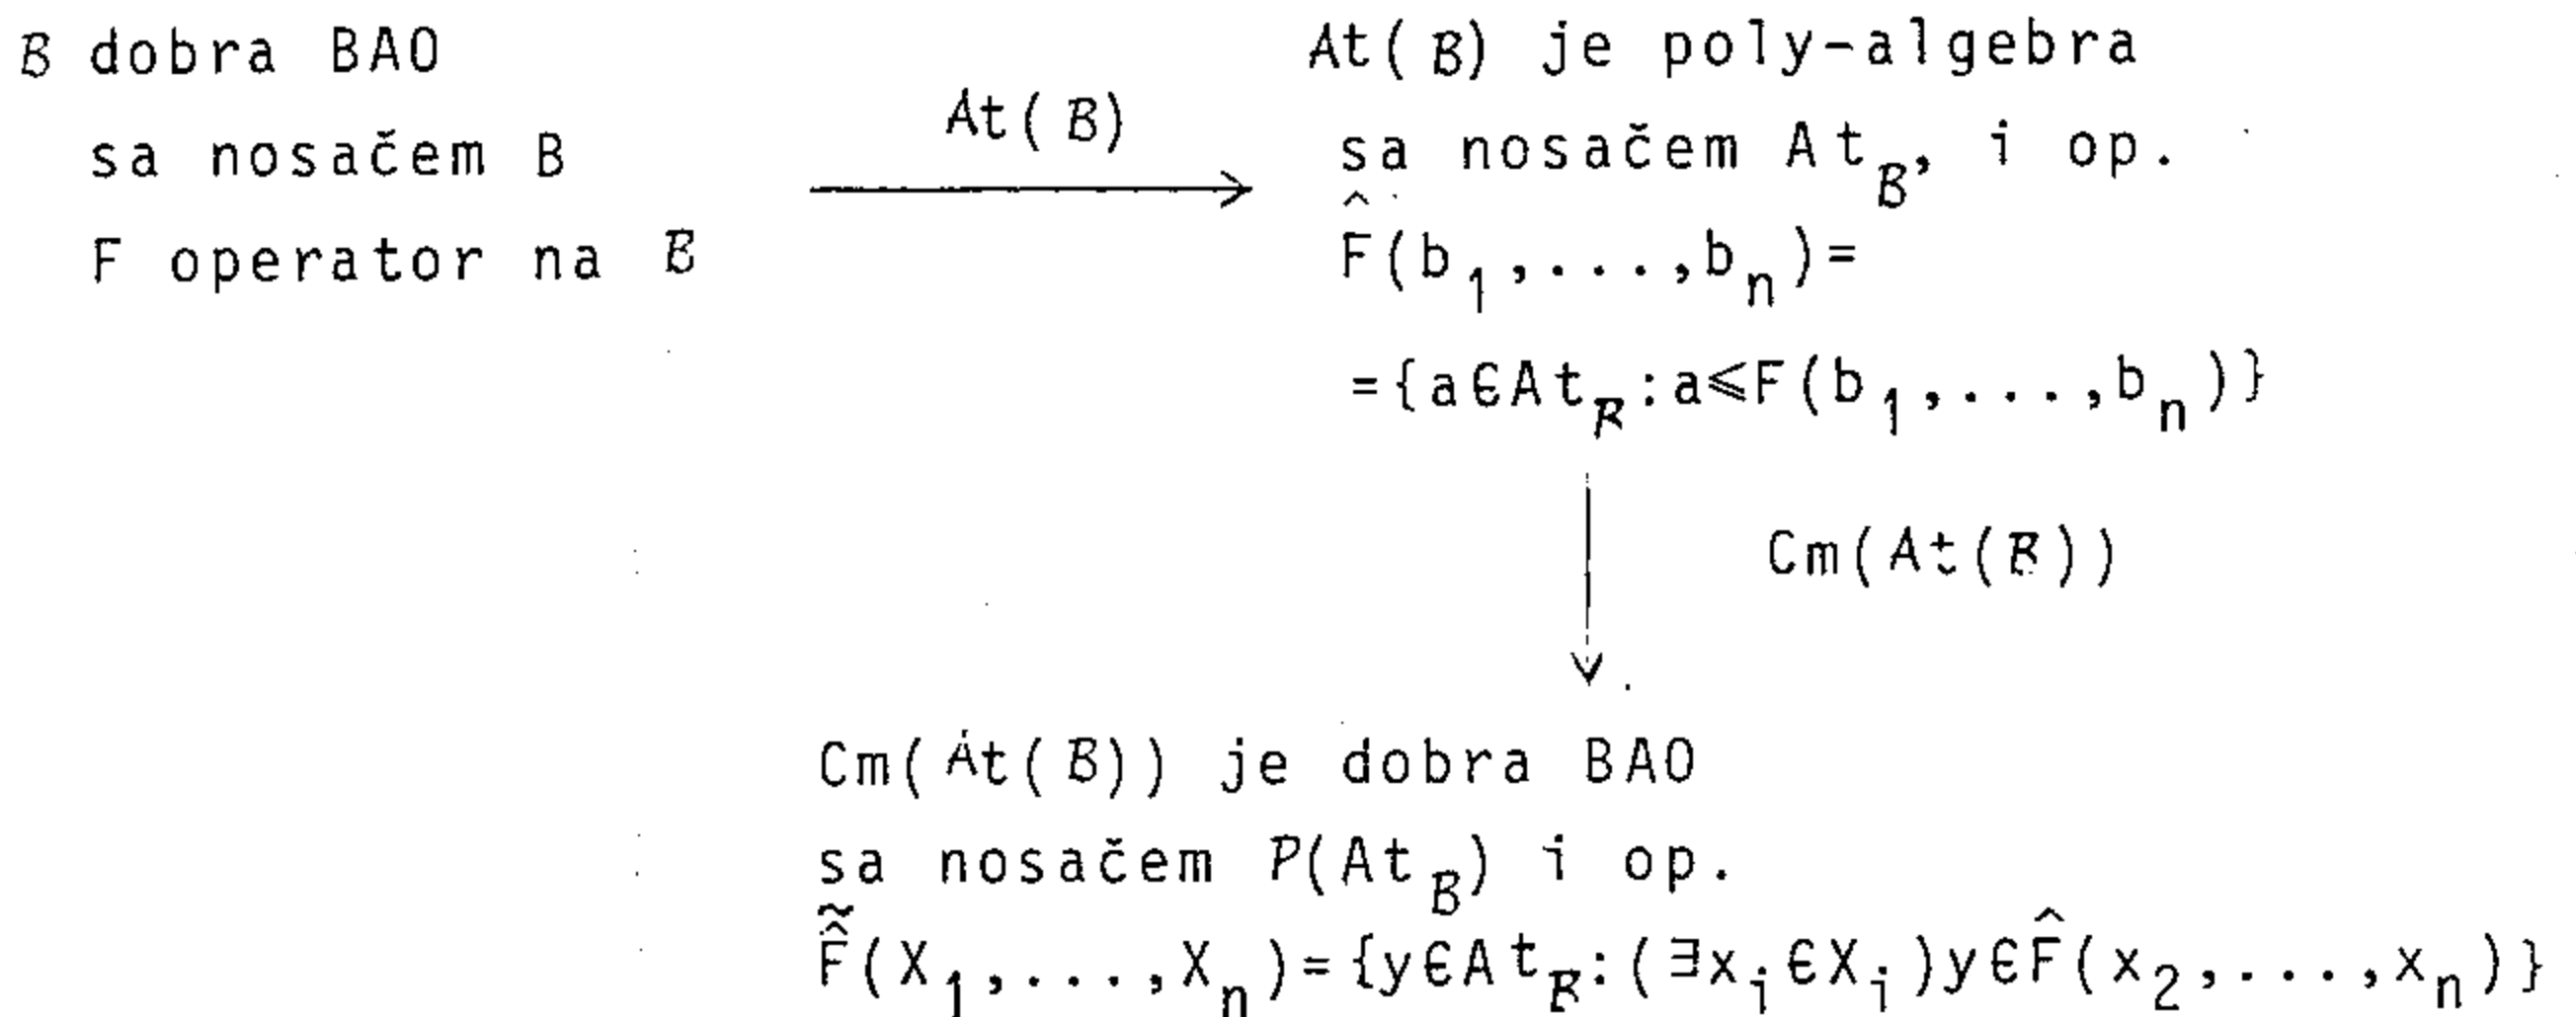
$\mathcal{B}$ dobra BAO
sa nosačem B
F operator na $\mathcal{B}$

$At(\mathcal{B})$

$At(\mathcal{B})$ je poly-algebra
sa nosačem $At_{\mathcal{B}}$, i op.
$\hat{F}(b_1,\ldots,b_n)=$
$=\{a\in At_{\mathcal{B}}:a\leq F(b_1,\ldots,b_n)\}$

$Cm(At(\mathcal{B}))$

$Cm(At(\mathcal{B}))$ je dobra BAO
sa nosačem $\mathcal{P}(At_{\mathcal{B}})$ i op.
$\tilde{\hat{F}}(X_1,\ldots,X_n)=\{y\in At_{\mathcal{B}}:(\exists x_i\in X_i)y\in\hat{F}(x_2,\ldots,x_n)\}$